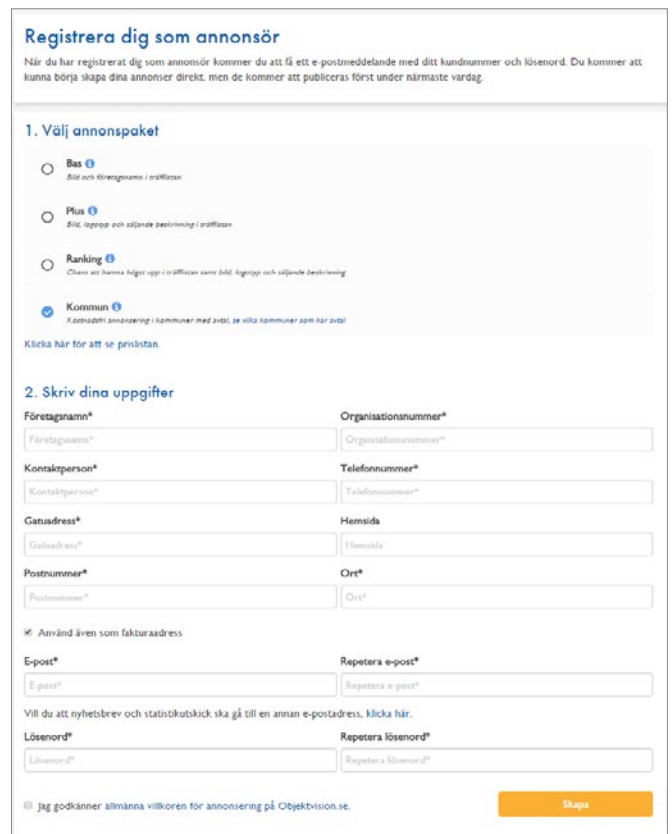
Registrera dig som annonsör

När du har registrerat dig som annonsör kommer du att få ett e-postmeddelande med ditt kundnummer och lösenord. Du kommer att kunna börja skapa dina annonser direkt, men de kommer att publiceras först under närmaste vardag.

1. Välj annonspaket

Bas
Bild och företagsnamn i träfflistan

Plus
Bild, logotyp och säljande beskrivning i träfflistan

Ranking
Chans att hamna högst upp i träfflistan samt bild, logotyp och säljande beskrivning

Kommun
Kostnadsfri annonsering i kommuner med avtal, se vilka kommuner som har avtal

Klicka här för att se prislistan.

2. Skriv dina uppgifter

Företagsnamn*
Företagsnamn*

Organisationsnummer*
Organisationsnummer*

Kontaktperson*
Kontaktperson*

Telefonnummer*
Telefonnummer*

Gatuadress*
Gatuadress*

Hemsida
Hemsida

Postnummer*
Postnummer*

Ort*
Ort*

Använd även som fakturaadress

E-post*
E-post*

Repetera e-post*
Repetera e-post*

Vill du att nyhetsbrev och statistikutskick ska gå till en annan e-postadress, klicka här.

Lösenord*
Lösenord*

Repetera lösenord*
Repetera lösenord*

Jag godkänner allmänna villkoren för annonsering på Objektvision.se.

Skapa